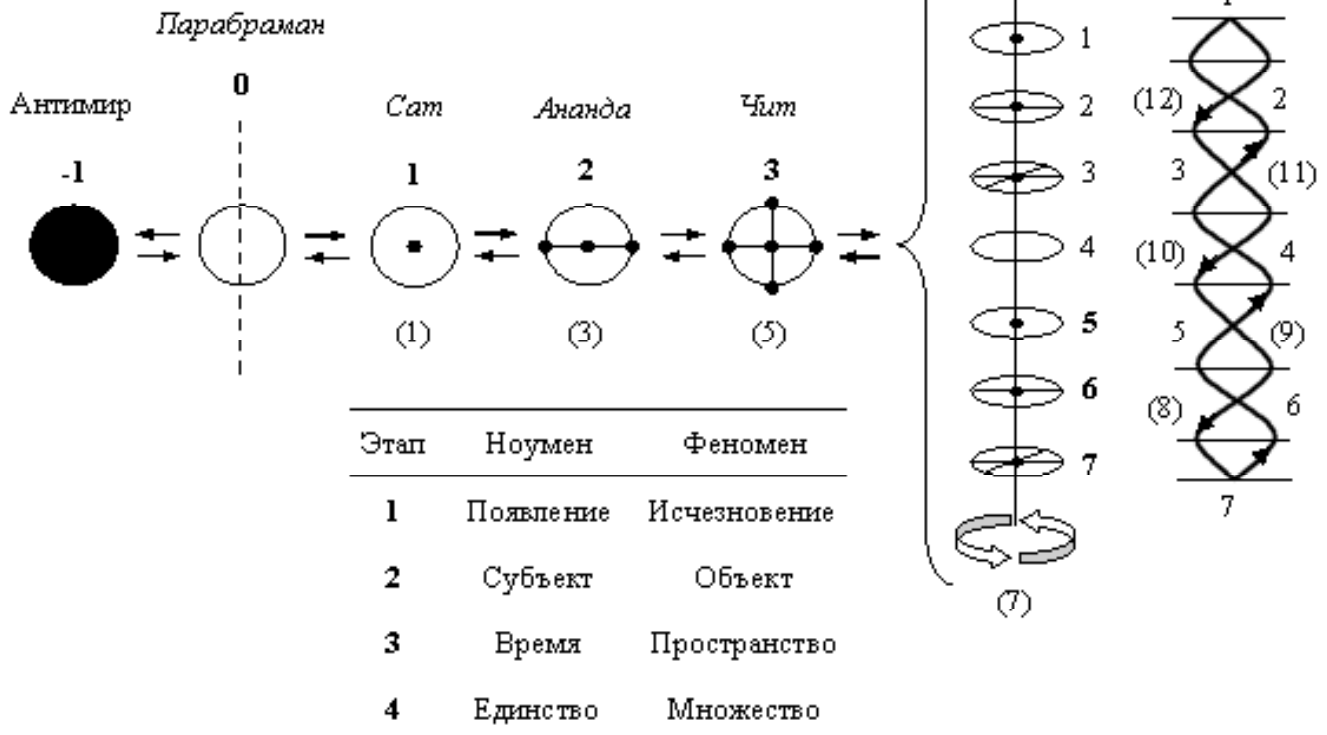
Парабраман

Антимир

0

-1

Сат

1

(1)

Ананда

2

(3)

Чит

3

(5)

1

2

3

4

5

6

7

(7)

(12) 2

3 (11)

(10) 4

5 (9)

(8) 6

7

| Этап | Ноумен | Феномен |
|---|---|---|
| 1 | Появление | Исчезновение |
| 2 | Субъект | Объект |
| 3 | Время | Пространство |
| 4 | Единство | Множество |